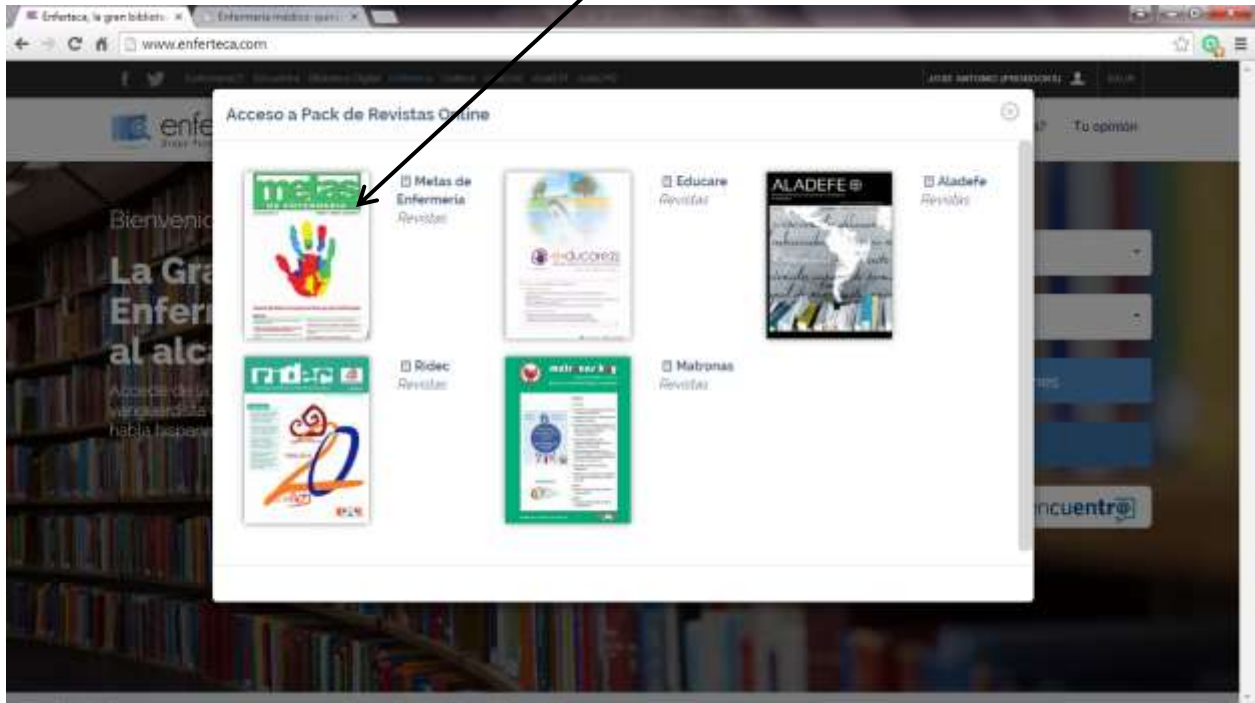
Enferteca, la gran bibliot... ×
Enfermería médico quir... ×

www.enferteca.com

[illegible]

JOSE ANTONIO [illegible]

Acceso a Pack de Revistas Online

metas de enfermería

Metas de Enfermería
Revistas

educare

Educare
Revistas

ALADEFE

Aladefe
Revistas

rideç

Ridec
Revistas

matronas

Matronas
Revistas

enfe

Tu opinión

Bienvenid

La Gra
Enfer
al alc

Accede a la
vanguardista
habla hispan

encuentro